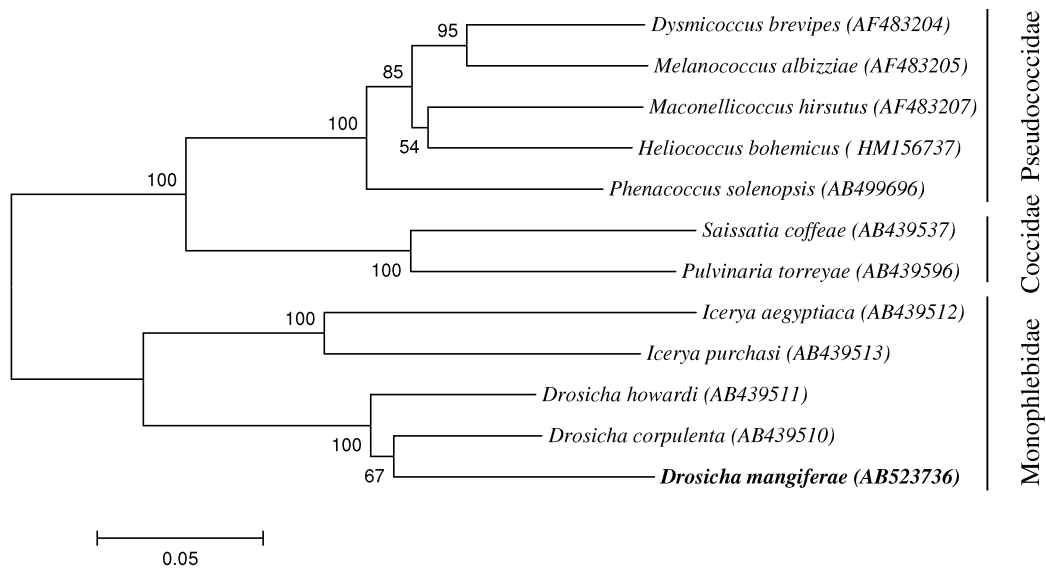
95
Dysmicoccus brevipes (AF483204)
85
Melanococcus albizziae (AF483205)
100
Maconellicoccus hirsutus (AF483207)
54
Heliococcus bohemicus ( HM156737)
100
Phenacoccus solenopsis (AB499696)
Pseudococcidae
Saissatia coffeae (AB439537)
100
Pulvinaria torreyae (AB439596)
Coccidae
100
Icerya aegyptiaca (AB439512)
Icerya purchasi (AB439513)
Drosicha howardi (AB439511)
100
Drosicha corpulenta (AB439510)
67
**Drosicha mangiferae (AB523736)**
Monophlebidae
0.05